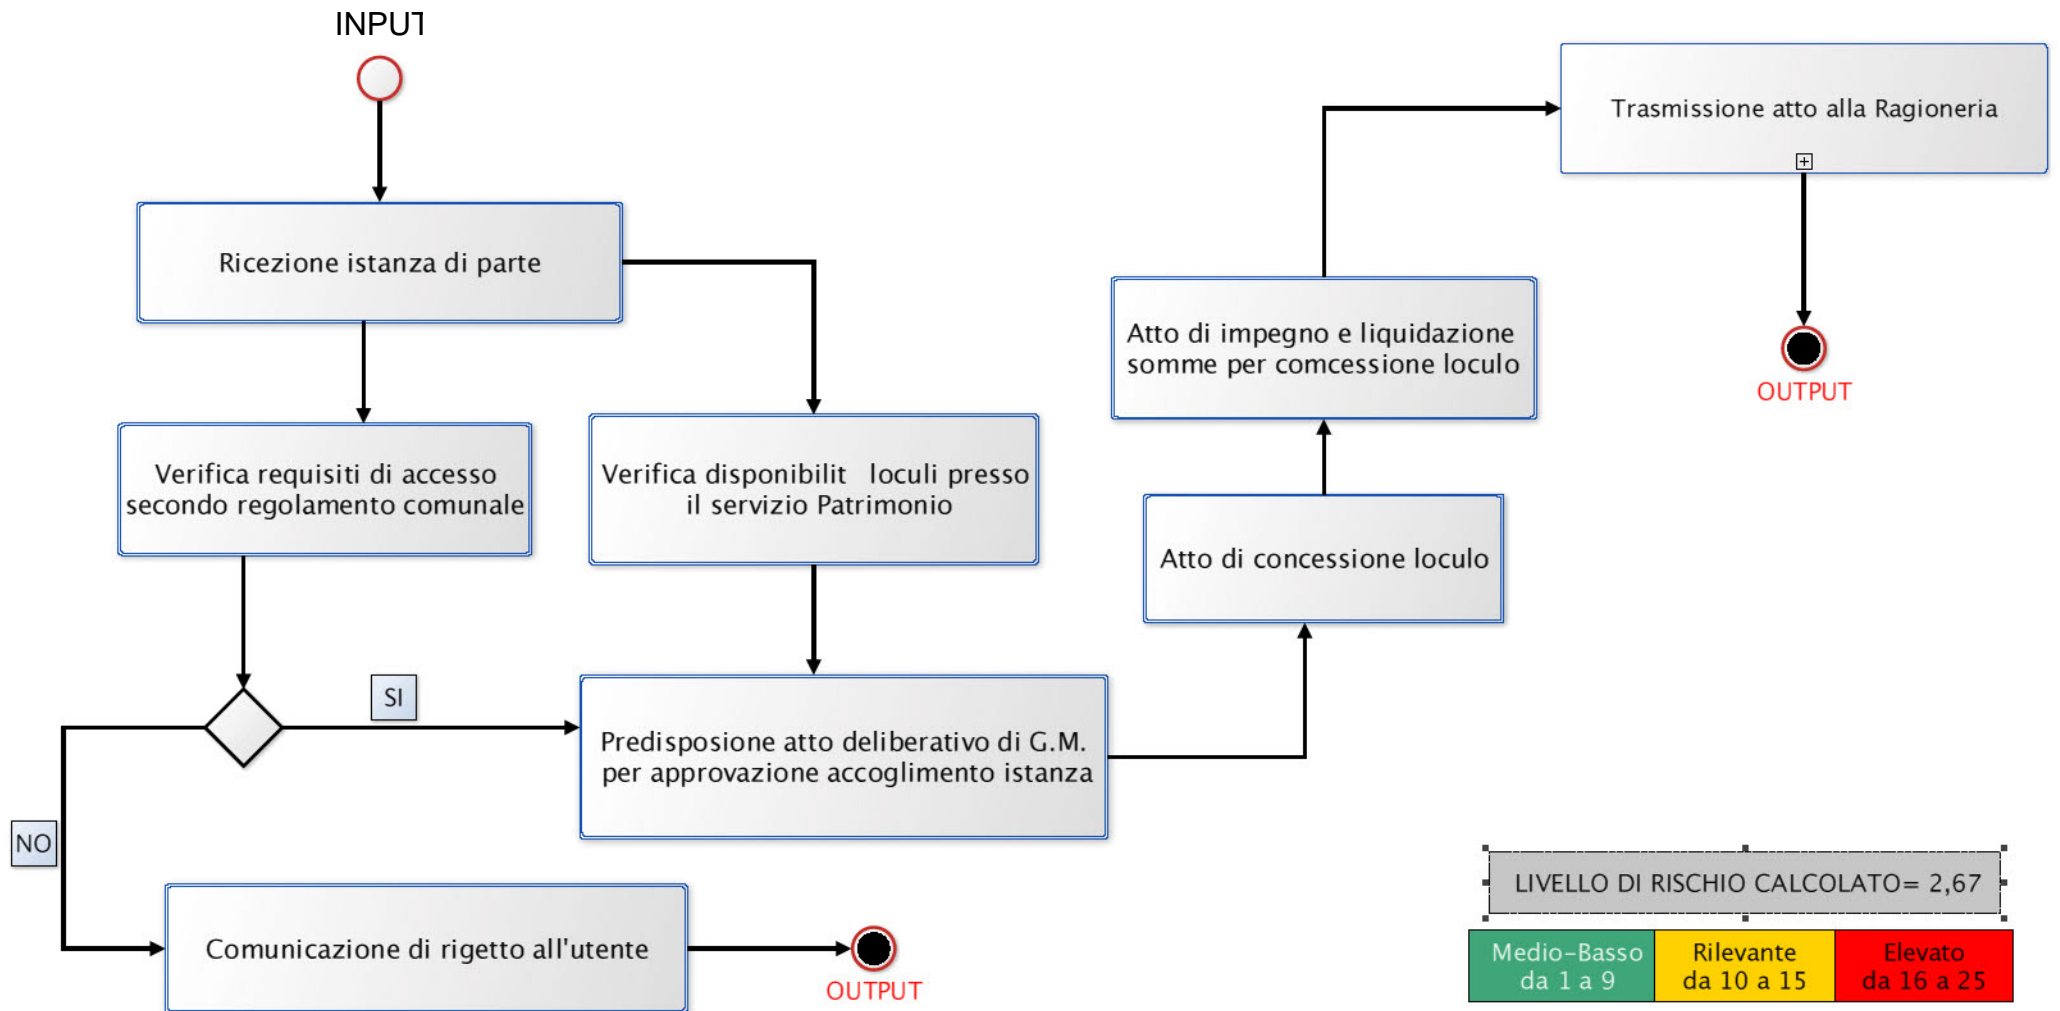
INPUT

Ricezione istanza di parte

Verifica requisiti di accesso secondo regolamento comunale

Verifica disponibilit loculi presso il servizio Patrimonio

SI

NO

Predisposione atto deliberativo di G.M. per approvazione accoglimento istanza

Comunicazione di rigetto all'utente

OUTPUT

Atto di concessione loculo

Atto di impegno e liquidazione somme per comcessione loculo

Trasmissione atto alla Ragioneria

OUTPUT

LIVELLO DI RISCHIO CALCOLATO= 2,67

| Medio-Basso da 1 a 9 | Rilevante da 10 a 15 | Elevato da 16 a 25 |
|---|---|---|